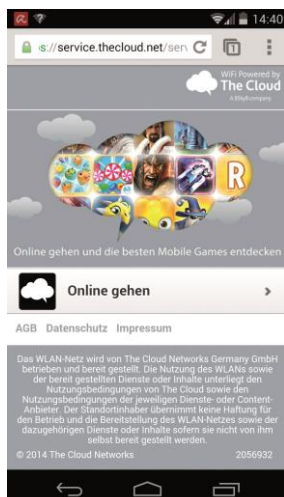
14:40

s://service.thecloud.net/serv

WiFi Powered by
The Cloud
A Sky company

R

Online gehen und die besten Mobile Games entdecken

Online gehen

AGB Datenschutz Impressum

Das WLAN-Netz wird von The Cloud Networks Germany GmbH betrieben und bereit gestellt. Die Nutzung des WLANs sowie der bereit gestellten Dienste oder Inhalte unterliegt den Nutzungsbedingungen von The Cloud sowie den Nutzungsbedingungen der jeweiligen Dienste- oder Content-Anbieter. Der Standortinhaber übernimmt keine Haftung für den Betrieb und die Bereitstellung des WLAN-Netzes sowie der dazugehörigen Dienste oder Inhalte sofern sie nicht von ihm selbst bereit gestellt werden.

© 2014 The Cloud Networks 2056932